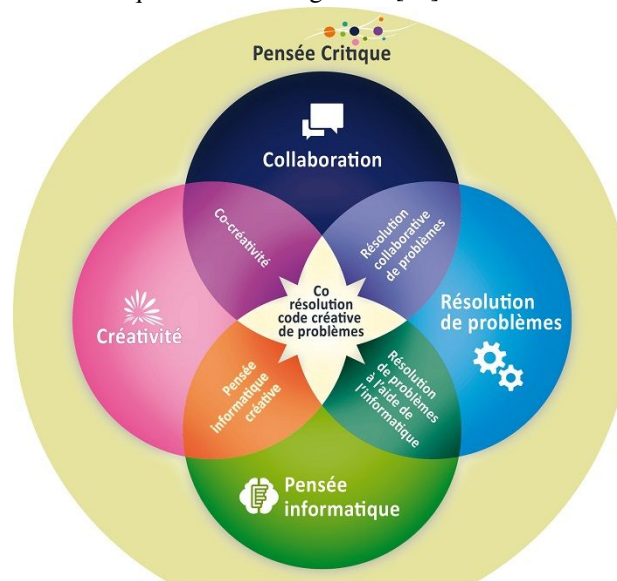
Pensée Critique

Collaboration

Co-créativité

Résolution collaborative de problèmes

Créativité

Co résolution code créative de problèmes

Résolution de problèmes

Pensée informatique créative

Résolution de problèmes à l'aide de l'informatique

Pensée informatique